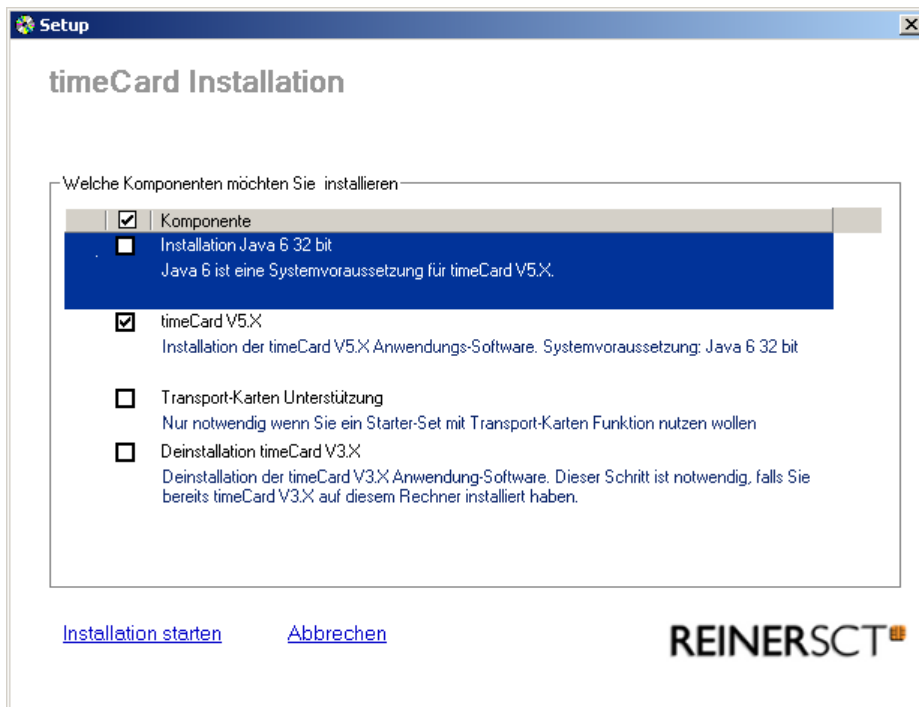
Setup

timeCard Installation

Welche Komponenten möchten Sie installieren

| ☑ | Komponente |
|---|---|
| ☐ | Installation Java 6 32 bit<br>Java 6 ist eine Systemvoraussetzung für timeCard V5.X. |
| ☑ | timeCard V5.X<br>Installation der timeCard V5.X Anwendungs-Software. Systemvoraussetzung: Java 6 32 bit |
| ☐ | Transport-Karten Unterstützung<br>Nur notwendig wenn Sie ein Starter-Set mit Transport-Karten Funktion nutzen wollen |
| ☐ | Deinstallation timeCard V3.X<br>Deinstallation der timeCard V3.X Anwendung-Software. Dieser Schritt ist notwendig, falls Sie bereits timeCard V3.X auf diesem Rechner installiert haben. |

Installation starten   Abbrechen

REINERSCT